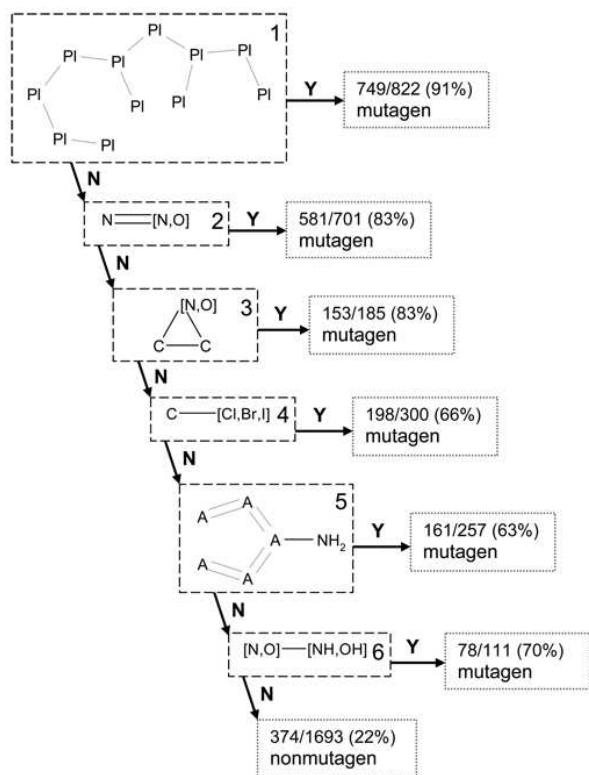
Pl Pl Pl Pl Pl Pl Pl Pl Pl Pl 1

Y

749/822 (91%) mutagen

N

N [N,O] 2

Y

581/701 (83%) mutagen

N

[N,O] C C 3

Y

153/185 (83%) mutagen

N

C [Cl,Br,I] 4

Y

198/300 (66%) mutagen

N

A A A A A A $NH_2$ 5

Y

161/257 (63%) mutagen

N

[N,O] [NH,OH] 6

Y

78/111 (70%) mutagen

N

374/1693 (22%) nonmutagen